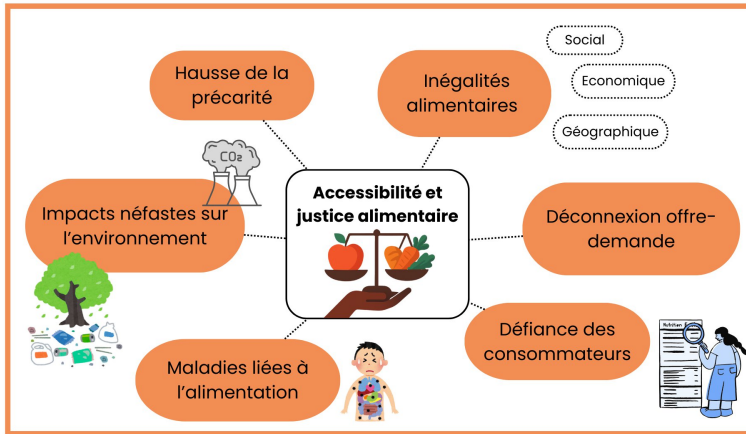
Hausse de la précarité

Inégalités alimentaires

Social

Economique

Géographique

$CO_2$

Impacts néfastes sur l'environnement

Accessibilité et justice alimentaire

Déconnexion offre-demande

Défiance des consommateurs

Nutrition

Maladies liées à l'alimentation